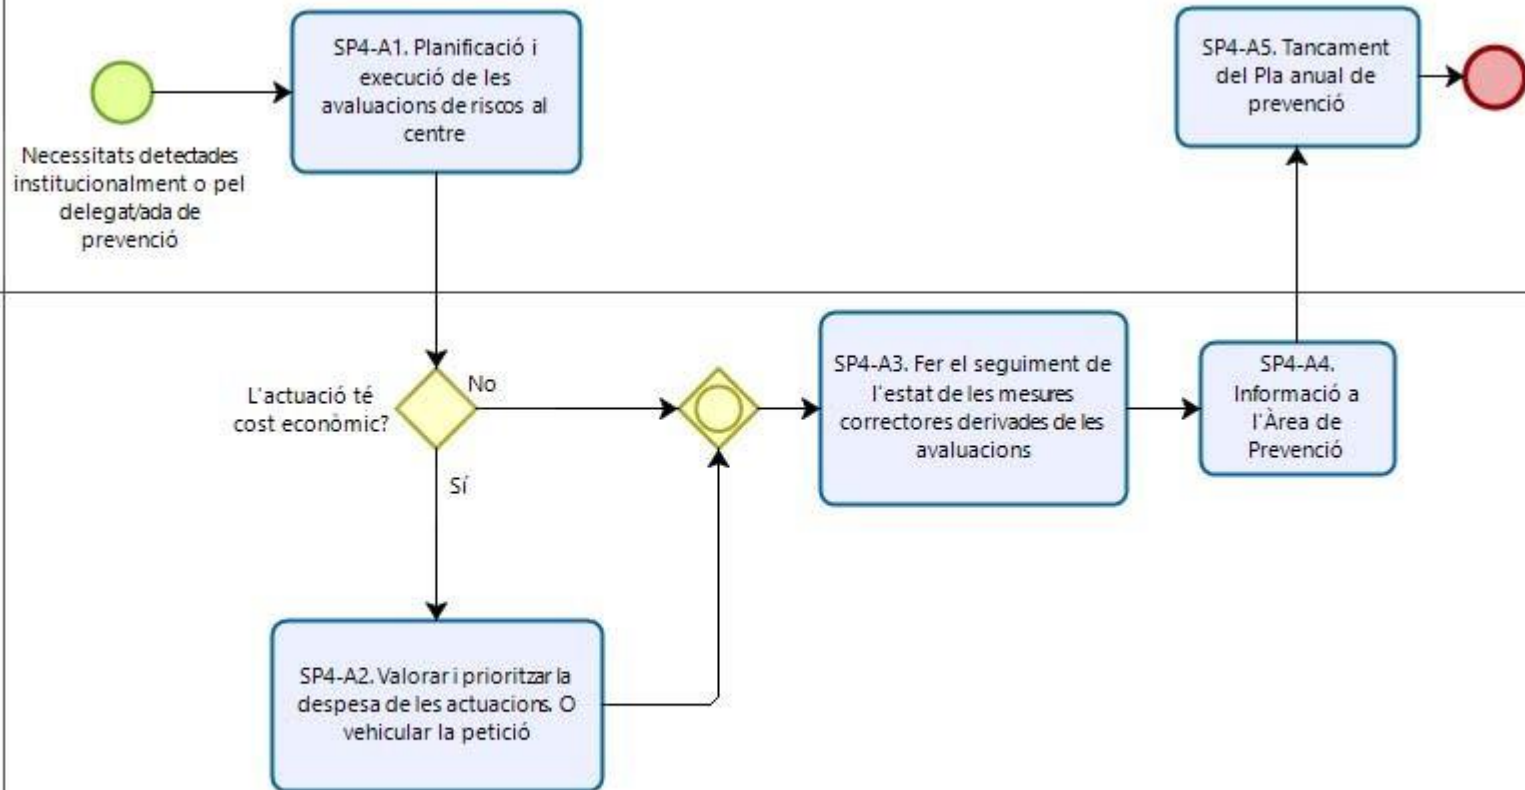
Necessitats detectades institucionalment o pel delegat/ada de prevenció

SP4-A1. Planificació i execució de les avaluacions de riscos al centre

SP4-A5. Tancament del Pla anual de prevenció

L'actuació té cost econòmic?

No

Sí

SP4-A3. Fer el seguiment de l'estat de les mesures correctores derivades de les avaluacions

SP4-A4. Informació a l'Àrea de Prevenció

SP4-A2. Valorar i prioritzar la despesa de les actuacions. O vehicular la petició